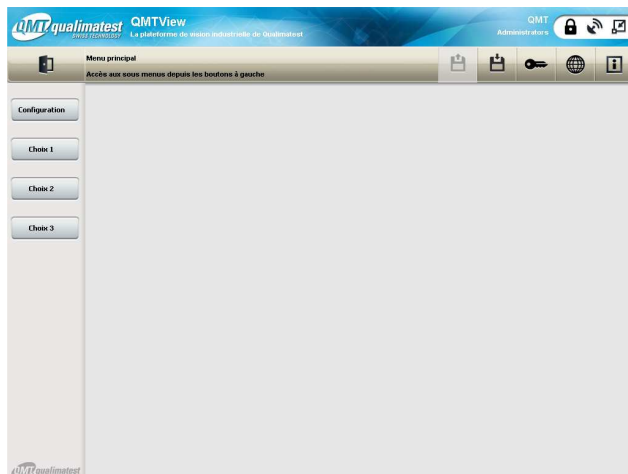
QMT qualimatest
SWISS TECHNOLOGY
QMTView
La plateforme de vision industrielle de Qualimatest
QMT
Administrators

Menu principal
Accès aux sous menus depuis les boutons à gauche

Configuration
Choix 1
Choix 2
Choix 3

QMT qualimatest